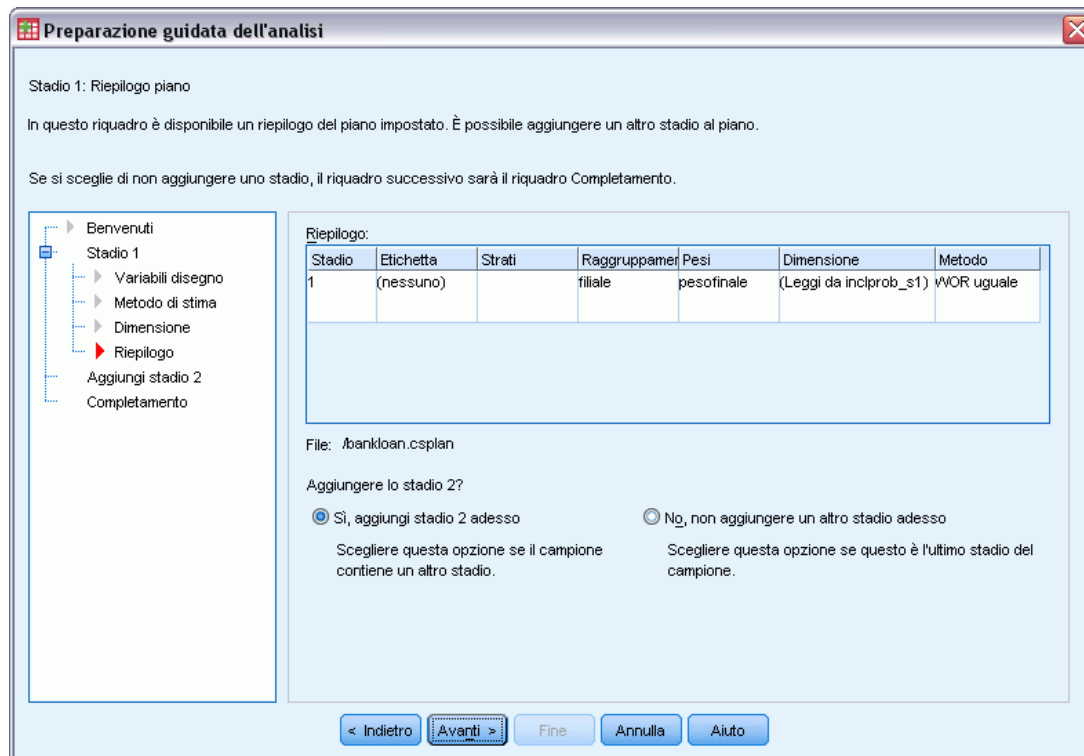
Preparazione guidata dell'analisi

Stadio 1: Riepilogo piano

In questo riquadro è disponibile un riepilogo del piano impostato. È possibile aggiungere un altro stadio al piano.

Se si sceglie di non aggiungere uno stadio, il riquadro successivo sarà il riquadro Completamento.

Benvenuti
Stadio 1
Variabili disegno
Metodo di stima
Dimensione
Riepilogo
Aggiungi stadio 2
Completamento

Riepilogo:

| Stadio | Etichetta | Strati | Raggruppamer | Pesi | Dimensione | Metodo |
|---|---|---|---|---|---|---|
| 1 | (nessuno) | | filiale | pesofinale | (Leggi da inclprob_s1) | WOR uguale |

File: /bankloan.csplan

Aggiungere lo stadio 2?

Sì, aggiungi stadio 2 adesso

Scegliere questa opzione se il campione contiene un altro stadio.

No, non aggiungere un altro stadio adesso

Scegliere questa opzione se questo è l'ultimo stadio del campione.

< Indietro | Avanti > | Fine | Annulla | Aiuto